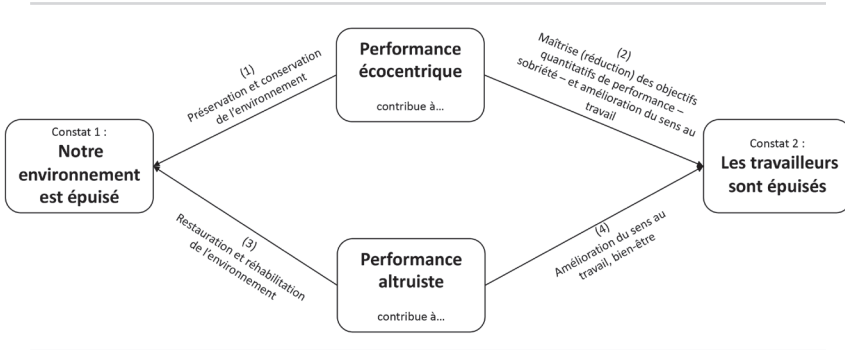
Performance écocentrique

contribue à…

(1)
Préservation et conservation de l'environnement

(2)
Maîtrise (réduction) des objectifs quantitatifs de performance – sobriété – et amélioration du sens au travail

Constat 1 :
Notre environnement est épuisé

Constat 2 :
Les travailleurs sont épuisés

(3)
Restauration et réhabilitation de l'environnement

(4)
Amélioration du sens au travail, bien-être

Performance altruiste

contribue à…